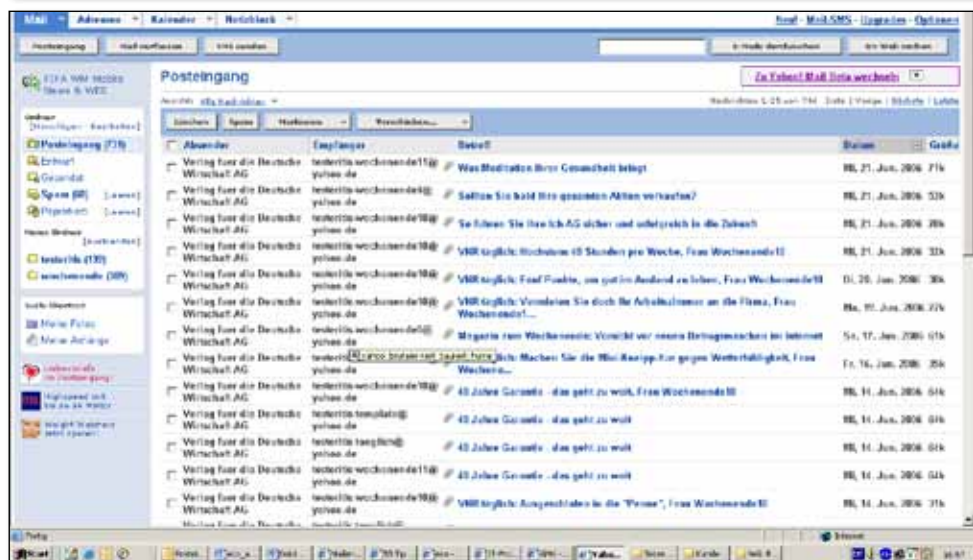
Mail | Adressen | Kalender | Notizblock

Neu! - Mail-SMS - Upgrades - Optionen

Posteingang | Mail verfassen | SMS senden

E-Mails durchsuchen | Im Web suchen

FIFA WM Mobile News & WEB

Ordner [Hinzufügen - Bearbeiten]

Posteingang (731)
Entwurf
Gesendet
Spam (60) [Leeren]
Papierkorb [Leeren]

Meine Ordner [bearbeiten]
testerilo (170)
wochenende (309)

Suche Shortcuts
Meine Fotos
Meine Anhänge

Posteingang

Zu Yahoo! Mail Beta wechseln

Ansicht: Alle Nachrichten

Nachrichten 1-25 von 734 | Erste | Vorige | Nächste | Letzte

Löschen | Spam | Markieren | Verschieben...

| Absender | Empfänger | Betreff | Datum | Größe |
|---|---|---|---|---|
| Verlag fuer die Deutsche Wirtschaft AG | testerilo-wochenende11@yahoo.de | Was Meditation Ihrer Gesundheit bringt | Mi, 21. Jun, 2006 | 71k |
| Verlag fuer die Deutsche Wirtschaft AG | testerilo-wochenende@yahoo.de | Sollten Sie bald Ihre gezeichneten Aktien verkaufen? | Mi, 21. Jun, 2006 | 53k |
| Verlag fuer die Deutsche Wirtschaft AG | testerilo-wochenende10@yahoo.de | So führen Sie Ihre Ich AG sicher und erfolgreich in die Zukunft | Mi, 21. Jun, 2006 | 28k |
| Verlag fuer die Deutsche Wirtschaft AG | testerilo-wochenende10@yahoo.de | VNR täglich: Höchstens 48 Stunden pro Woche, Frau Wochenende10 | Mi, 21. Jun, 2006 | 32k |
| Verlag fuer die Deutsche Wirtschaft AG | testerilo-wochenende10@yahoo.de | VNR täglich: Fünf Punkte, um gut im Ausland zu leben, Frau Wochenende10 | Di, 20. Jun, 2006 | 36k |
| Verlag fuer die Deutsche Wirtschaft AG | testerilo-wochenende10@yahoo.de | VNR täglich: Vermeiden Sie doch Ihr Arbeitnehmer an die Firma, Frau Wochenende1... | Mo, 19. Jun, 2006 | 27k |
| Verlag fuer die Deutsche Wirtschaft AG | testerilo-wochenende@yahoo.de | Magazin zum Wochenende: Vorsicht vor neuen Betrugsmaschen im Internet | Sa, 17. Jun, 2006 | 61k |
| Verlag fuer die Deutsche Wirtschaft AG | testerilo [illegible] yahoo.de | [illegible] täglich: Machen Sie die Mini-Anzeige für gegen Wettbewerbsfähigkeit, Frau Wochene... | Fr, 16. Jun, 2006 | 35k |
| Verlag fuer die Deutsche Wirtschaft AG | testerilo-wochenende10@yahoo.de | 40 Jahre Garantie - das geht zu weit, Frau Wochenende10 | Mi, 14. Jun, 2006 | 64k |
| Verlag fuer die Deutsche Wirtschaft AG | testerilo-templato@yahoo.de | 40 Jahre Garantie - das geht zu weit | Mi, 14. Jun, 2006 | 64k |
| Verlag fuer die Deutsche Wirtschaft AG | testerilo-tangilen@yahoo.de | 40 Jahre Garantie - das geht zu weit | Mi, 14. Jun, 2006 | 64k |
| Verlag fuer die Deutsche Wirtschaft AG | testerilo-wochenende11@yahoo.de | 40 Jahre Garantie - das geht zu weit | Mi, 14. Jun, 2006 | 64k |
| Verlag fuer die Deutsche Wirtschaft AG | testerilo-wochenende10@yahoo.de | VNR täglich: Ausgeschlossen in die "Presse", Frau Wochenende10 | Mi, 14. Jun, 2006 | 31k |

Fertig | Internet

Start